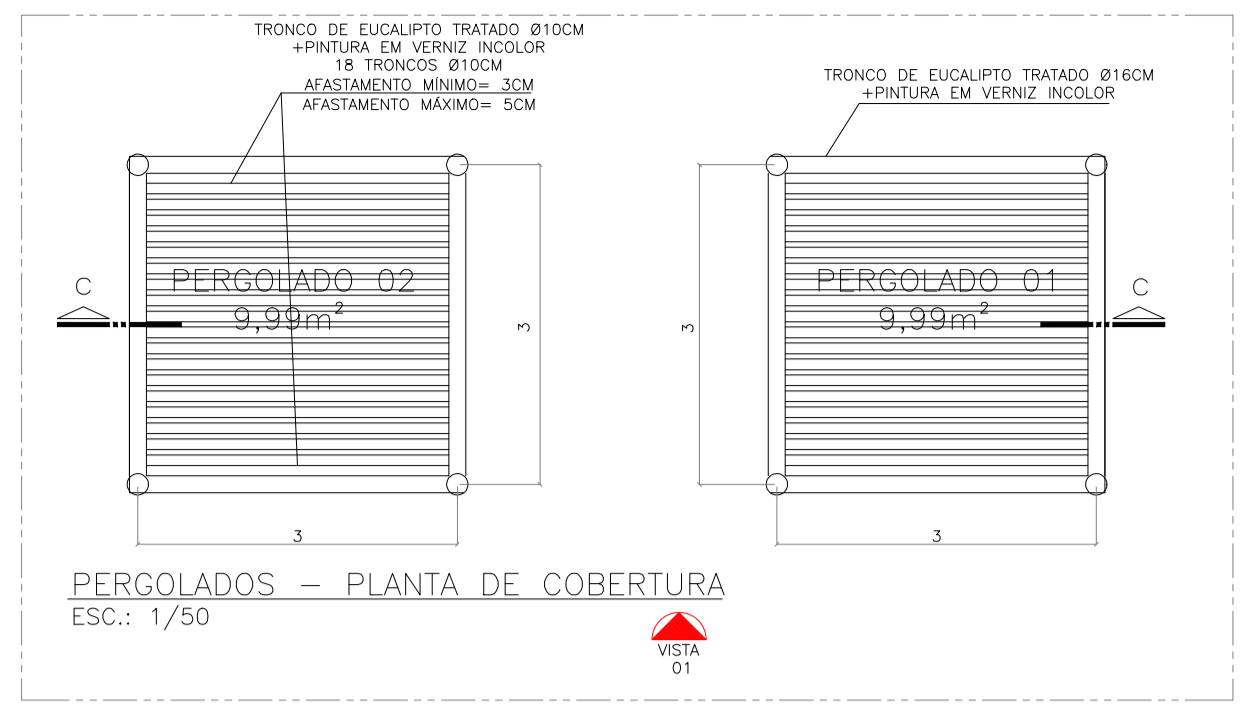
TRONCO DE EUCALIPTO TRATADO Ø10CM
+PINTURA EM VERNIZ INCOLOR
18 TRONCOS Ø10CM
AFASTAMENTO MÍNIMO= 3CM
AFASTAMENTO MÁXIMO= 5CM

TRONCO DE EUCALIPTO TRATADO Ø16CM
+PINTURA EM VERNIZ INCOLOR

C

PERGOLADO 02
9,99m$^2$

3

3

PERGOLADO 01
9,99m$^2$

C

3

3

PERGOLADOS – PLANTA DE COBERTURA
ESC.: 1/50

VISTA
01